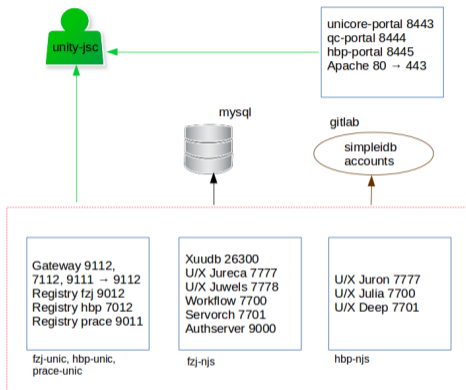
unity-jsc

unicore-portal 8443
qc-portal 8444
hbp-portal 8445
Apache 80 → 443

mysql

gitlab

simpleidb
accounts

Gateway 9112, 7112, 9111 → 9112
Registry fzj 9012
Registry hbp 7012
Registry prace 9011

fzj-unic, hbp-unic, prace-unic

Xuudb 26300
U/X Jureca 7777
U/X Juwels 7778
Workflow 7700
Servorch 7701
Authserver 9000

fzj-njs

U/X Juron 7777
U/X Julia 7700
U/X Deep 7701

hbp-njs